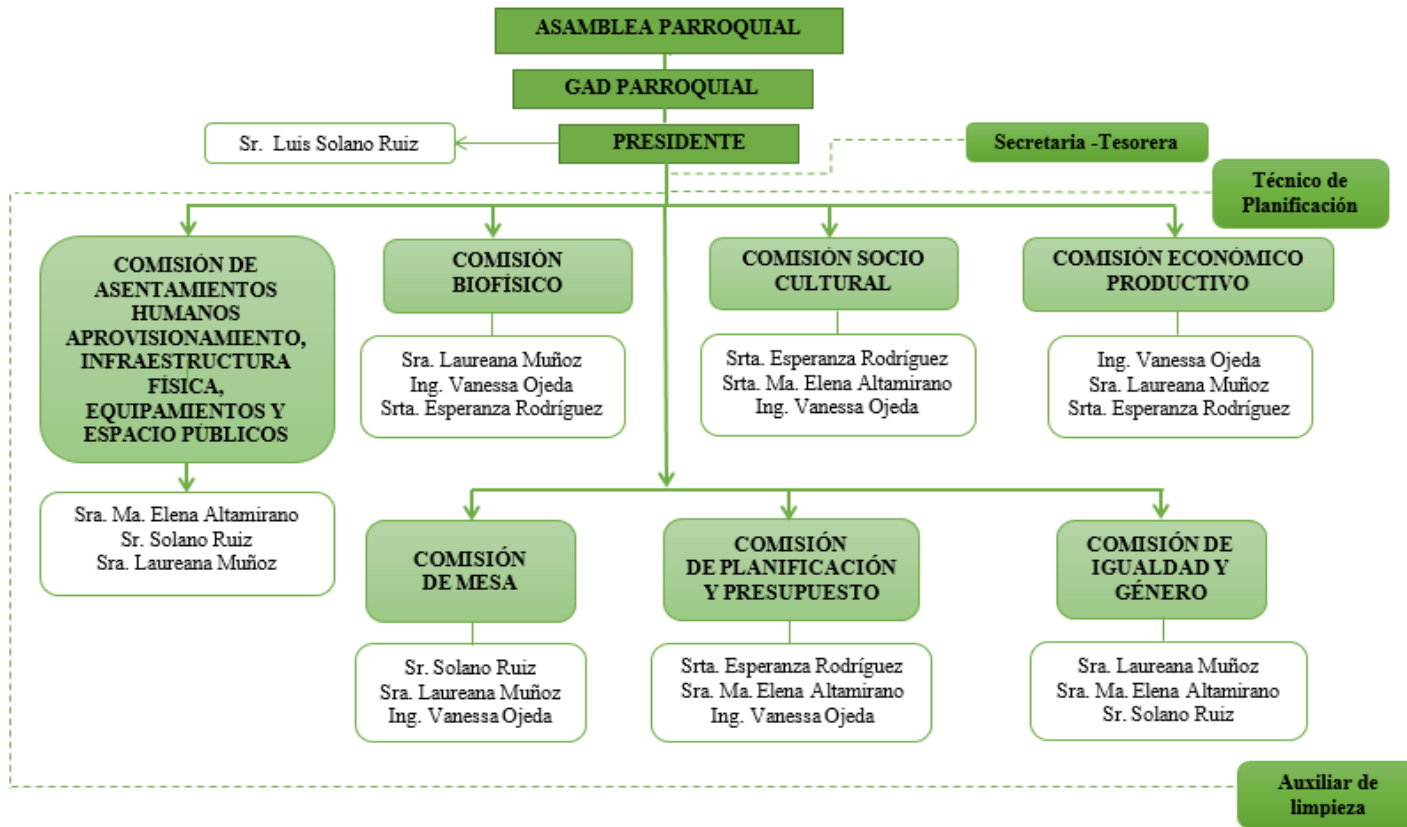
ASAMBLEA PARROQUIAL

GAD PARROQUIAL

Sr. Luis Solano Ruiz

PRESIDENTE

Secretaria -Tesorera

Técnico de Planificación

COMISIÓN DE ASENTAMIENTOS HUMANOS APROVISIONAMIENTO, INFRAESTRUCTURA FÍSICA, EQUIPAMIENTOS Y ESPACIO PÚBLICOS

Sra. Ma. Elena Altamirano
Sr. Solano Ruiz
Sra. Laureana Muñoz

COMISIÓN BIOFÍSICO

Sra. Laureana Muñoz
Ing. Vanessa Ojeda
Srta. Esperanza Rodríguez

COMISIÓN SOCIO CULTURAL

Srta. Esperanza Rodríguez
Srta. Ma. Elena Altamirano
Ing. Vanessa Ojeda

COMISIÓN ECONÓMICO PRODUCTIVO

Ing. Vanessa Ojeda
Sra. Laureana Muñoz
Srta. Esperanza Rodríguez

COMISIÓN DE MESA

Sr. Solano Ruiz
Sra. Laureana Muñoz
Ing. Vanessa Ojeda

COMISIÓN DE PLANIFICACIÓN Y PRESUPUESTO

Srta. Esperanza Rodríguez
Sra. Ma. Elena Altamirano
Ing. Vanessa Ojeda

COMISIÓN DE IGUALDAD Y GÉNERO

Sra. Laureana Muñoz
Sra. Ma. Elena Altamirano
Sr. Solano Ruiz

Auxiliar de limpieza